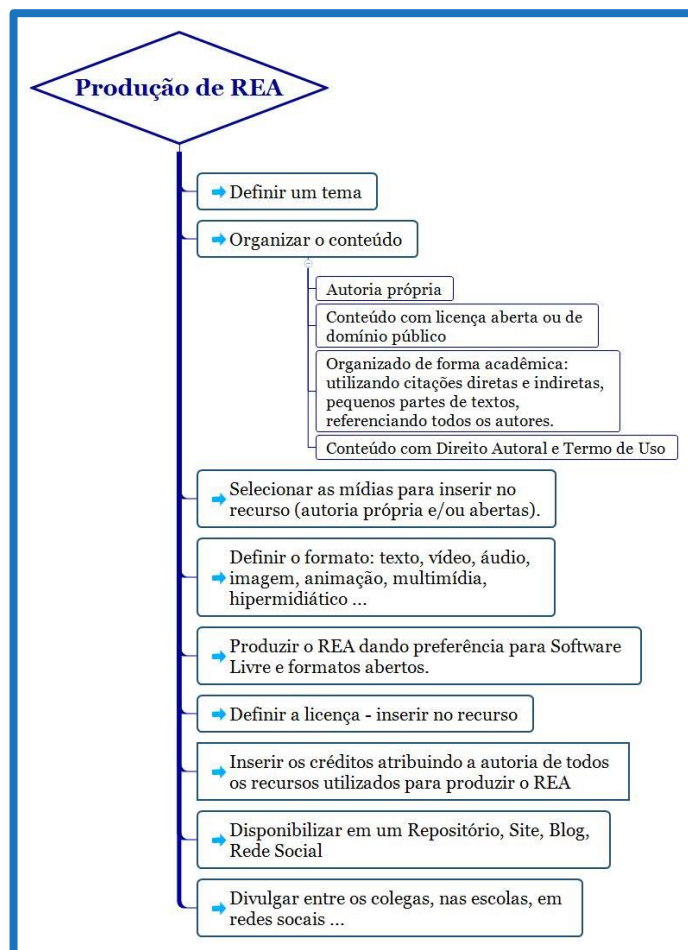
Produção de REA

Definir um tema

Organizar o conteúdo

Autoria própria

Conteúdo com licença aberta ou de domínio público

Organizado de forma acadêmica: utilizando citações diretas e indiretas, pequenos partes de textos, referenciando todos os autores.

Conteúdo com Direito Autoral e Termo de Uso

Selecionar as mídias para inserir no recurso (autoria própria e/ou abertas).

Definir o formato: texto, vídeo, áudio, imagem, animação, multimídia, hipermidiático ...

Produzir o REA dando preferência para Software Livre e formatos abertos.

Definir a licença - inserir no recurso

Inserir os créditos atribuindo a autoria de todos os recursos utilizados para produzir o REA

Disponibilizar em um Repositório, Site, Blog, Rede Social

Divulgar entre os colegas, nas escolas, em redes socais ...